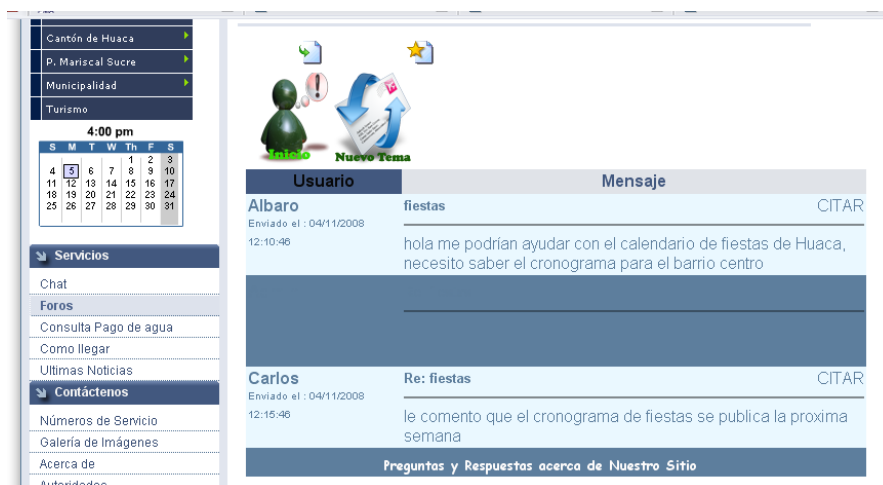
Cantón de Huaca
P. Mariscal Sucre
Municipalidad
Turismo

4:00 pm

| S | M | T | W | Th | F | S |
|---|---|---|---|---|---|---|
| | | | | 1 | 2 | 3 |
| 4 | 5 | 6 | 7 | 8 | 9 | 10 |
| 11 | 12 | 13 | 14 | 15 | 16 | 17 |
| 18 | 19 | 20 | 21 | 22 | 23 | 24 |
| 25 | 26 | 27 | 28 | 29 | 30 | 31 |

Servicios
Chat
Foros
Consulta Pago de agua
Como llegar
Ultimas Noticias
Contáctenos
Números de Servicio
Galería de Imágenes
Acerca de
Autoridades

Inicio
Nuevo Tema

| Usuario | Mensaje |
|---|---|
| Albaro<br>Enviado el : 04/11/2008<br>12:10:46 | fiestas CITAR<br>hola me podrían ayudar con el calendario de fiestas de Huaca, necesito saber el cronograma para el barrio centro |
| | |
| Carlos<br>Enviado el : 04/11/2008<br>12:15:46 | Re: fiestas CITAR<br>le comento que el cronograma de fiestas se publica la proxima semana |

Preguntas y Respuestas acerca de Nuestro Sitio